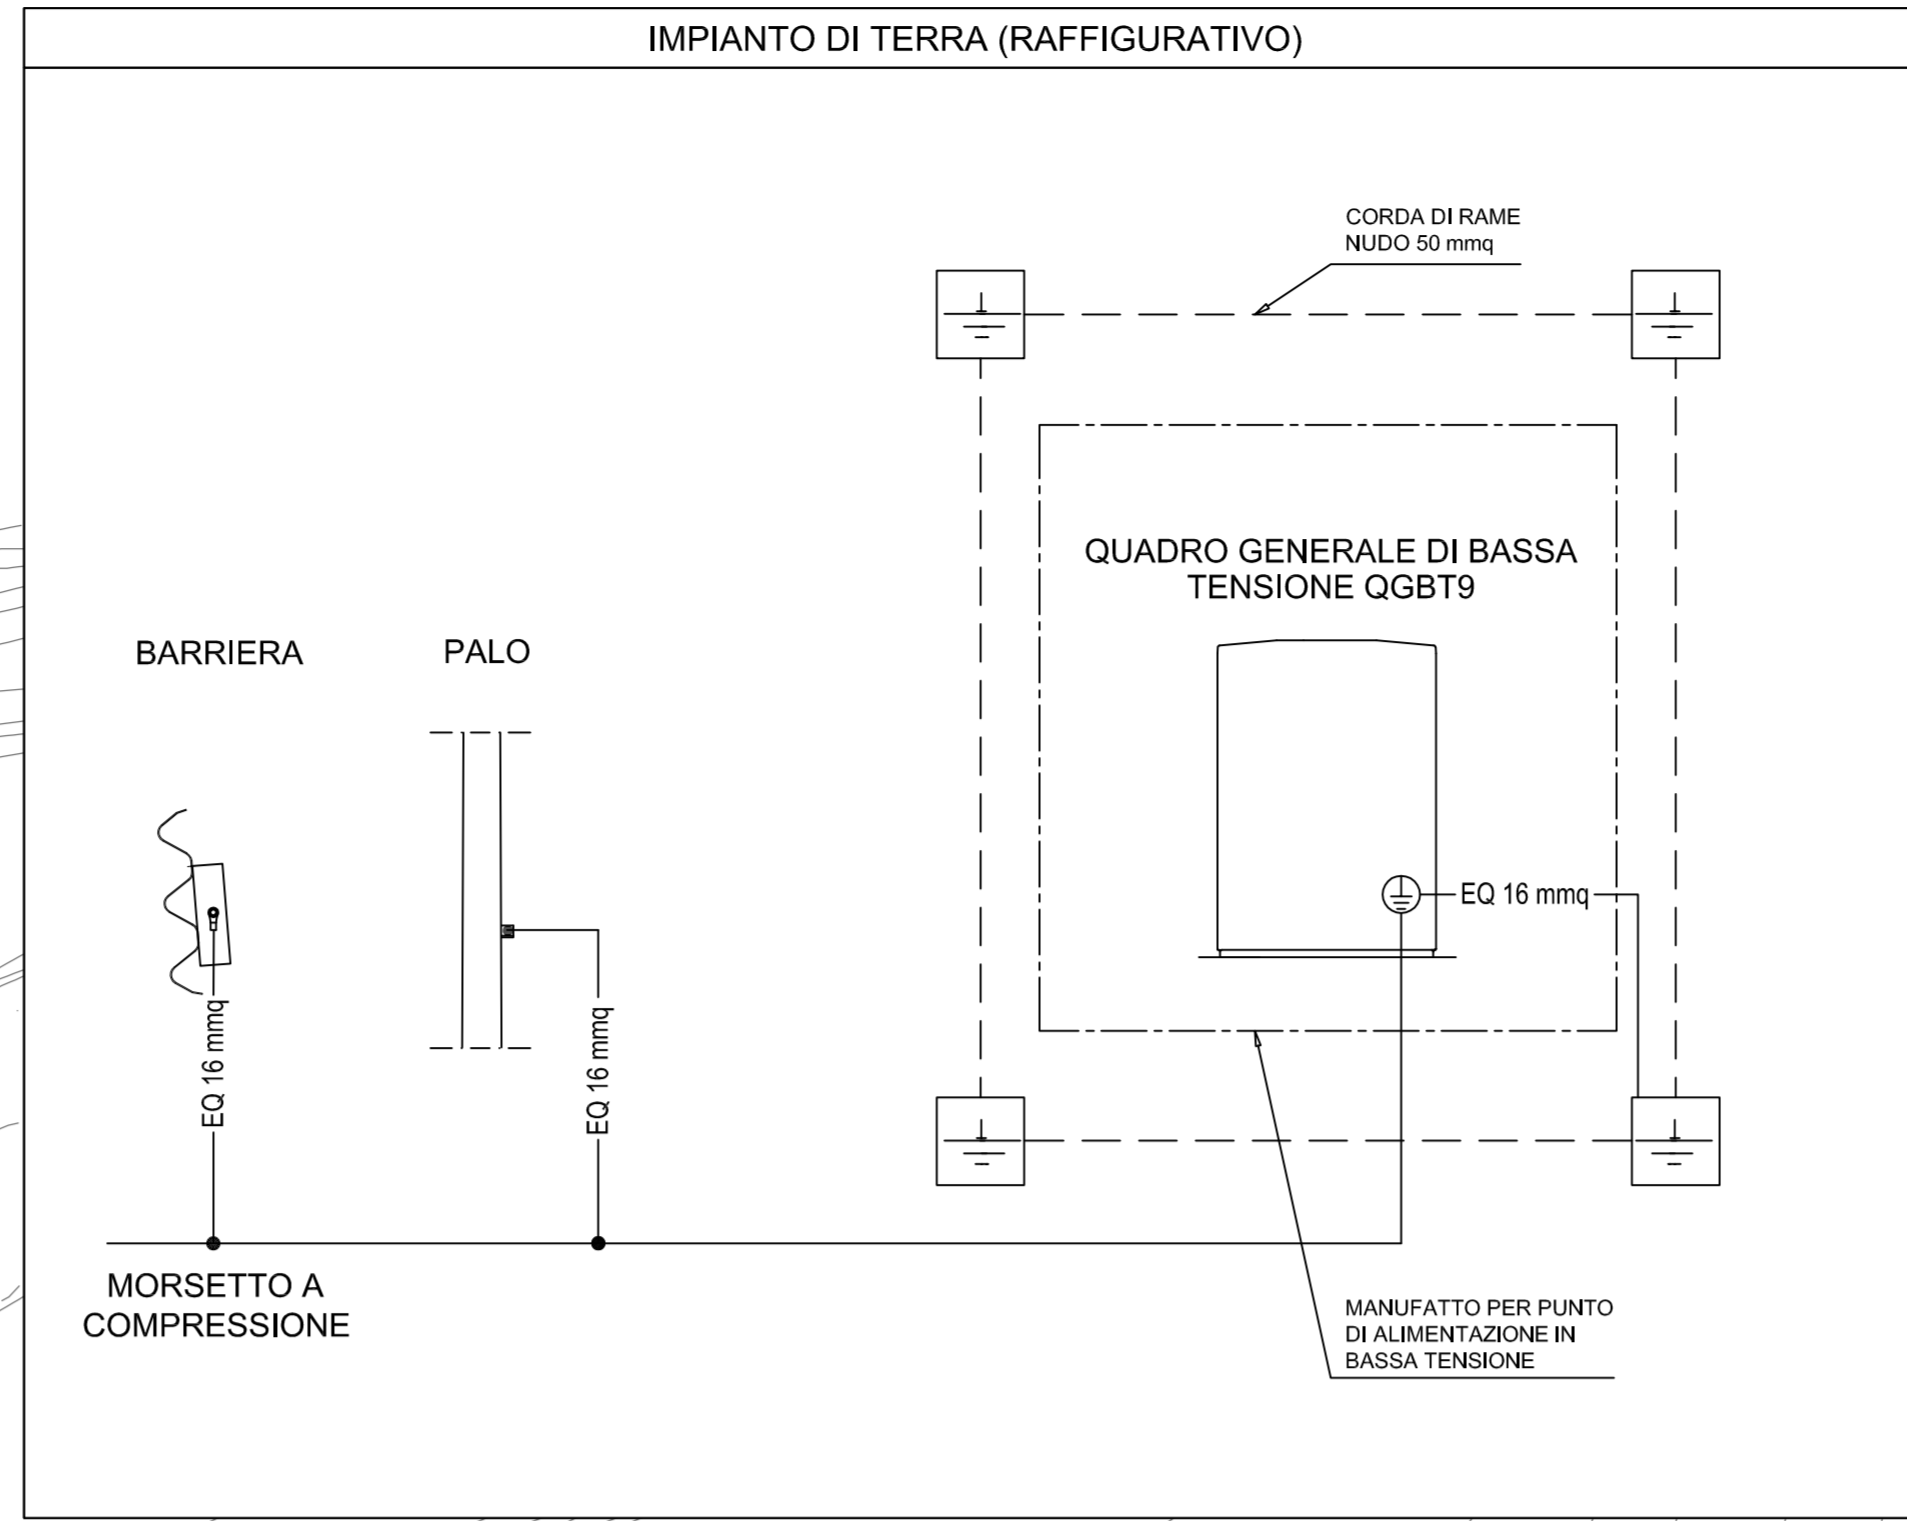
IMPIANTO DI TERRA (RAFFIGURATIVO)

CORDA DI RAME NUDO 50 mmq

QUADRO GENERALE DI BASSA TENSIONE QGBT9

BARRIERA

PALO

EQ 16 mmq

EQ 16 mmq

EQ 16 mmq

MORSETTO A COMPRESSIONE

MANUFATTO PER PUNTO DI ALIMENTAZIONE IN BASSA TENSIONE